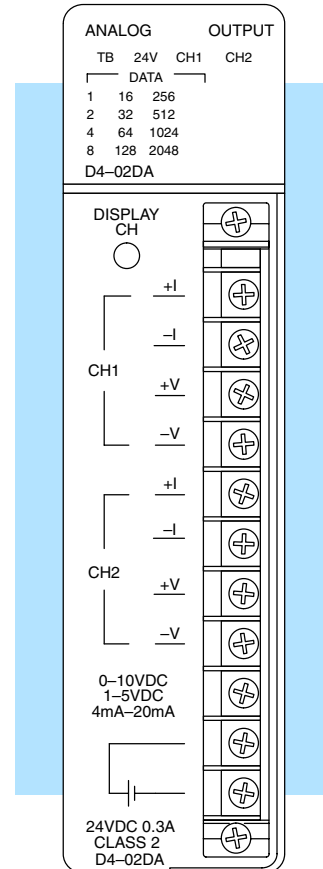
ANALOG OUTPUT

| TB | 24V | CH1 | CH2 |
|---|---|---|---|
| | DATA | | |
| 1 | 16 | 256 | |
| 2 | 32 | 512 | |
| 4 | 64 | 1024 | |
| 8 | 128 | 2048 | |

D4–02DA

DISPLAY CH

CH1
+I
–I
+V
–V

CH2
+I
–I
+V
–V

0–10VDC
1–5VDC
4mA–20mA

24VDC 0.3A
CLASS 2
D4–02DA